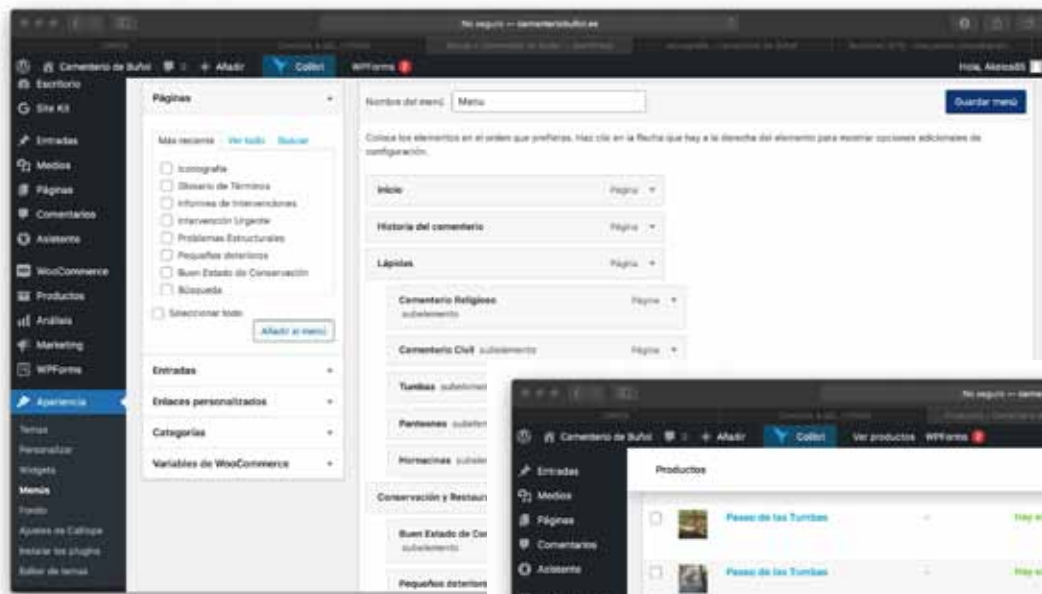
No seguro — cementeriobuñol.es

Cementerio de Buñol + Añadir Colibri WPForms 2 Hola, Alexia

Escritorio
Site Kit
Entradas
Medios
Páginas
Comentarios
Asistente
WooCommerce
Productos
Análisis
Marketing
WPForms
Apariencia
Temas
Personalizar
Widgets
Menús
Fondo
Ajustes de Colibri
Instalar los plugins
Editor de temas

Páginas
Más reciente Ver todo Buscar
Iconografía
Glosario de Términos
Informes de Intervenciones
Intervención Urgente
Problemas Estructurales
Pequeños deterioros
Buen Estado de Conservación
Búsqueda
Seleccionar todo
Añadir al menú

Entradas
Enlaces personalizados
Categorías
Variables de WooCommerce

Nombre del menú Menu
Guardar menú
Coloca los elementos en el orden que prefieras. Haz clic en la flecha que hay a la derecha del elemento para mostrar opciones adicionales de configuración.

Inicio Página
Historia del cementerio Página
Lápidas Página
Cementerio Religioso subelemento Página
Cementerio Civil subelemento Página
Tumbas subelem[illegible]
Panteones subelem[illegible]
Hornacinas subele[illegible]
Conservación y Restaur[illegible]
Buen Estado de Con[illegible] subelemento
Pequeños deterior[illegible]

No seguro — ceme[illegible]
Cementerio de Buñol + Añadir Colibri Ver productos WPForms 2
Entradas
Medios
Páginas
Comentarios
Asistente
Productos
Paseo de las Tumbas Hay e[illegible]
Paseo de las Tumbas Hay e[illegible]